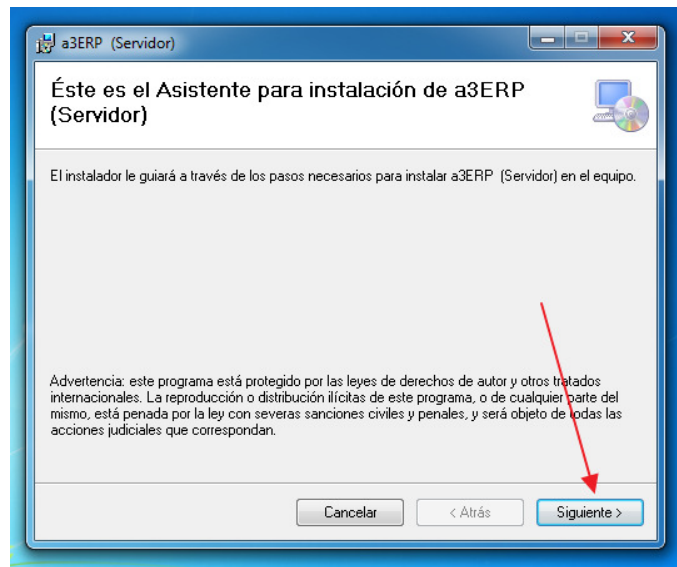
a3ERP (Servidor)

Éste es el Asistente para instalación de a3ERP (Servidor)

El instalador le guiará a través de los pasos necesarios para instalar a3ERP (Servidor) en el equipo.

Advertencia: este programa está protegido por las leyes de derechos de autor y otros tratados internacionales. La reproducción o distribución ilícitas de este programa, o de cualquier parte del mismo, está penada por la ley con severas sanciones civiles y penales, y será objeto de todas las acciones judiciales que correspondan.

Cancelar
< Atrás
Siguiente >